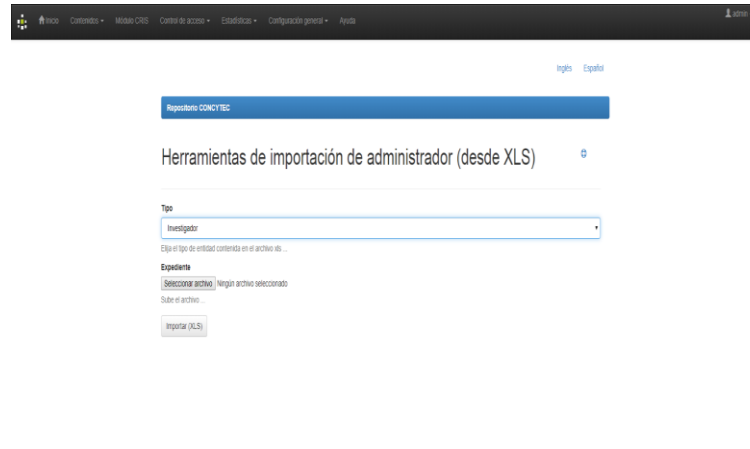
Inicio Contenidos ▾ Módulo CRIS Control de acceso ▾ Estadísticas ▾ Configuración general ▾ Ayuda

admin

Inglés Español

Repositorio CONCYTEC

Herramientas de importación de administrador (desde XLS)

Tipo

Investigador

Elija el tipo de entidad contenida en el archivo xls ...

Expediente

Seleccionar archivo Ningún archivo seleccionado

Sube el archivo ...

Importar (XLS)